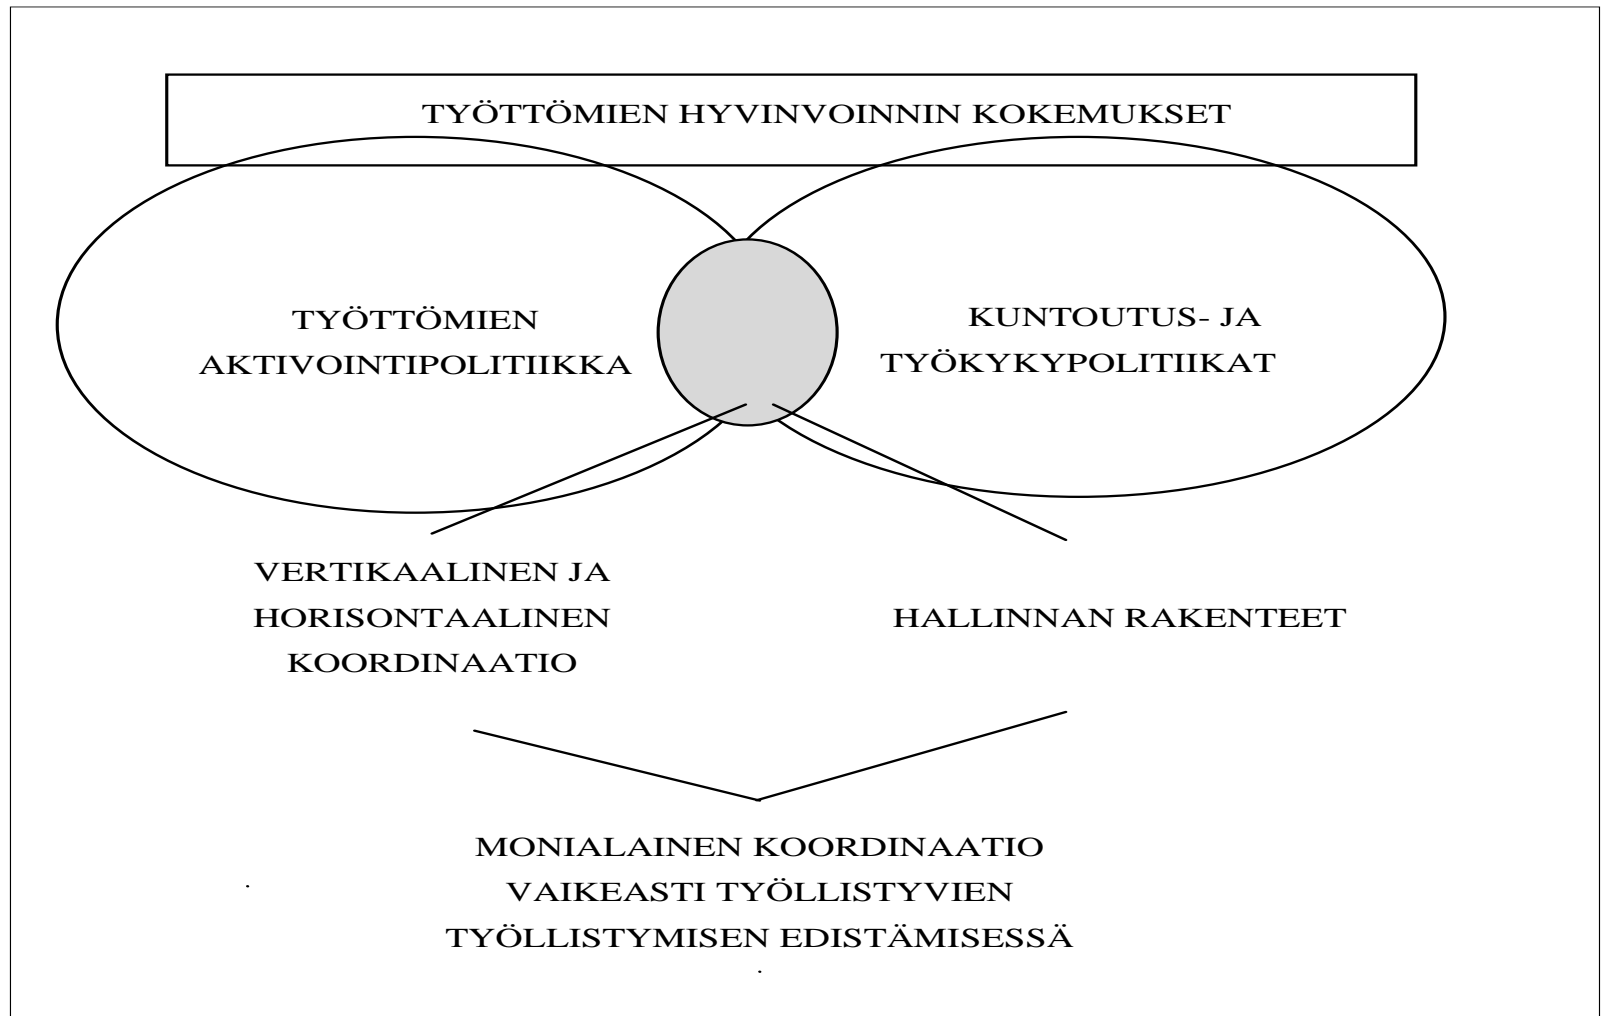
TYÖTTÖMIEN HYVINVOINNIN KOKEMUKSET

TYÖTTÖMIEN AKTIVOINTIPOLITIIKKA

KUNTOUTUS- JA TYÖKYKYPOLITIIKAT

VERTIKAALINEN JA HORISONTAALINEN KOORDINAATIO

HALLINNAN RAKENTEET

MONIALAINEN KOORDINAATIO VAIKEASTI TYÖLLISTYVIEN TYÖLLISTYMISEN EDISTÄMISESSÄ